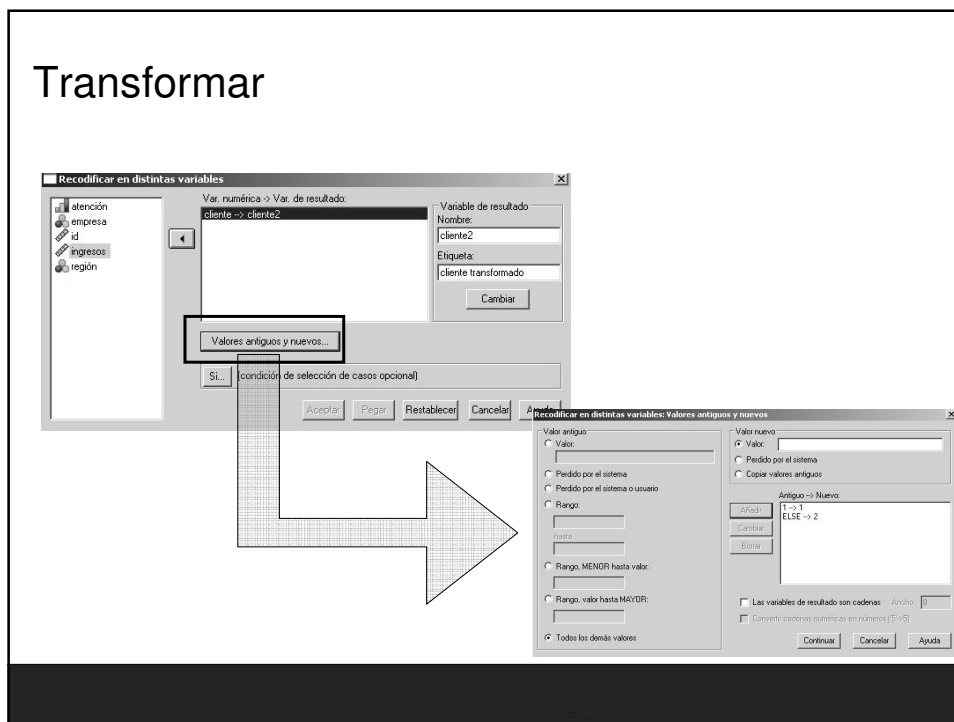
Transformar

Recodificar en distintas variables

atención
empresa
id
ingresos
región

Var. numérica -> Var. de resultado:
cliente --> cliente2

Variable de resultado
Nombre:
cliente2
Etiqueta:
cliente transformado
Cambiar

Valores antiguos y nuevos...

Si... (condición de selección de casos opcional)

Aceptar Pegar Restablecer Cancelar Ayuda

Recodificar en distintas variables: Valores antiguos y nuevos

Valor antiguo
Valor:
Perdido por el sistema
Perdido por el sistema o usuario
Rango:
hasta
Rango, MENOR hasta valor:
Rango, valor hasta MAYOR:
Todos los demás valores

Valor nuevo
Valor:
Perdido por el sistema
Copiar valores antiguos

Antiguo --> Nuevo:
1 --> 1
ELSE --> 2

Añadir
Cambiar
Borrar

Las variables de resultado son cadenas Anchura: 8
Convertir cadenas numéricas en números ('5'->5)

Continuar Cancelar Ayuda